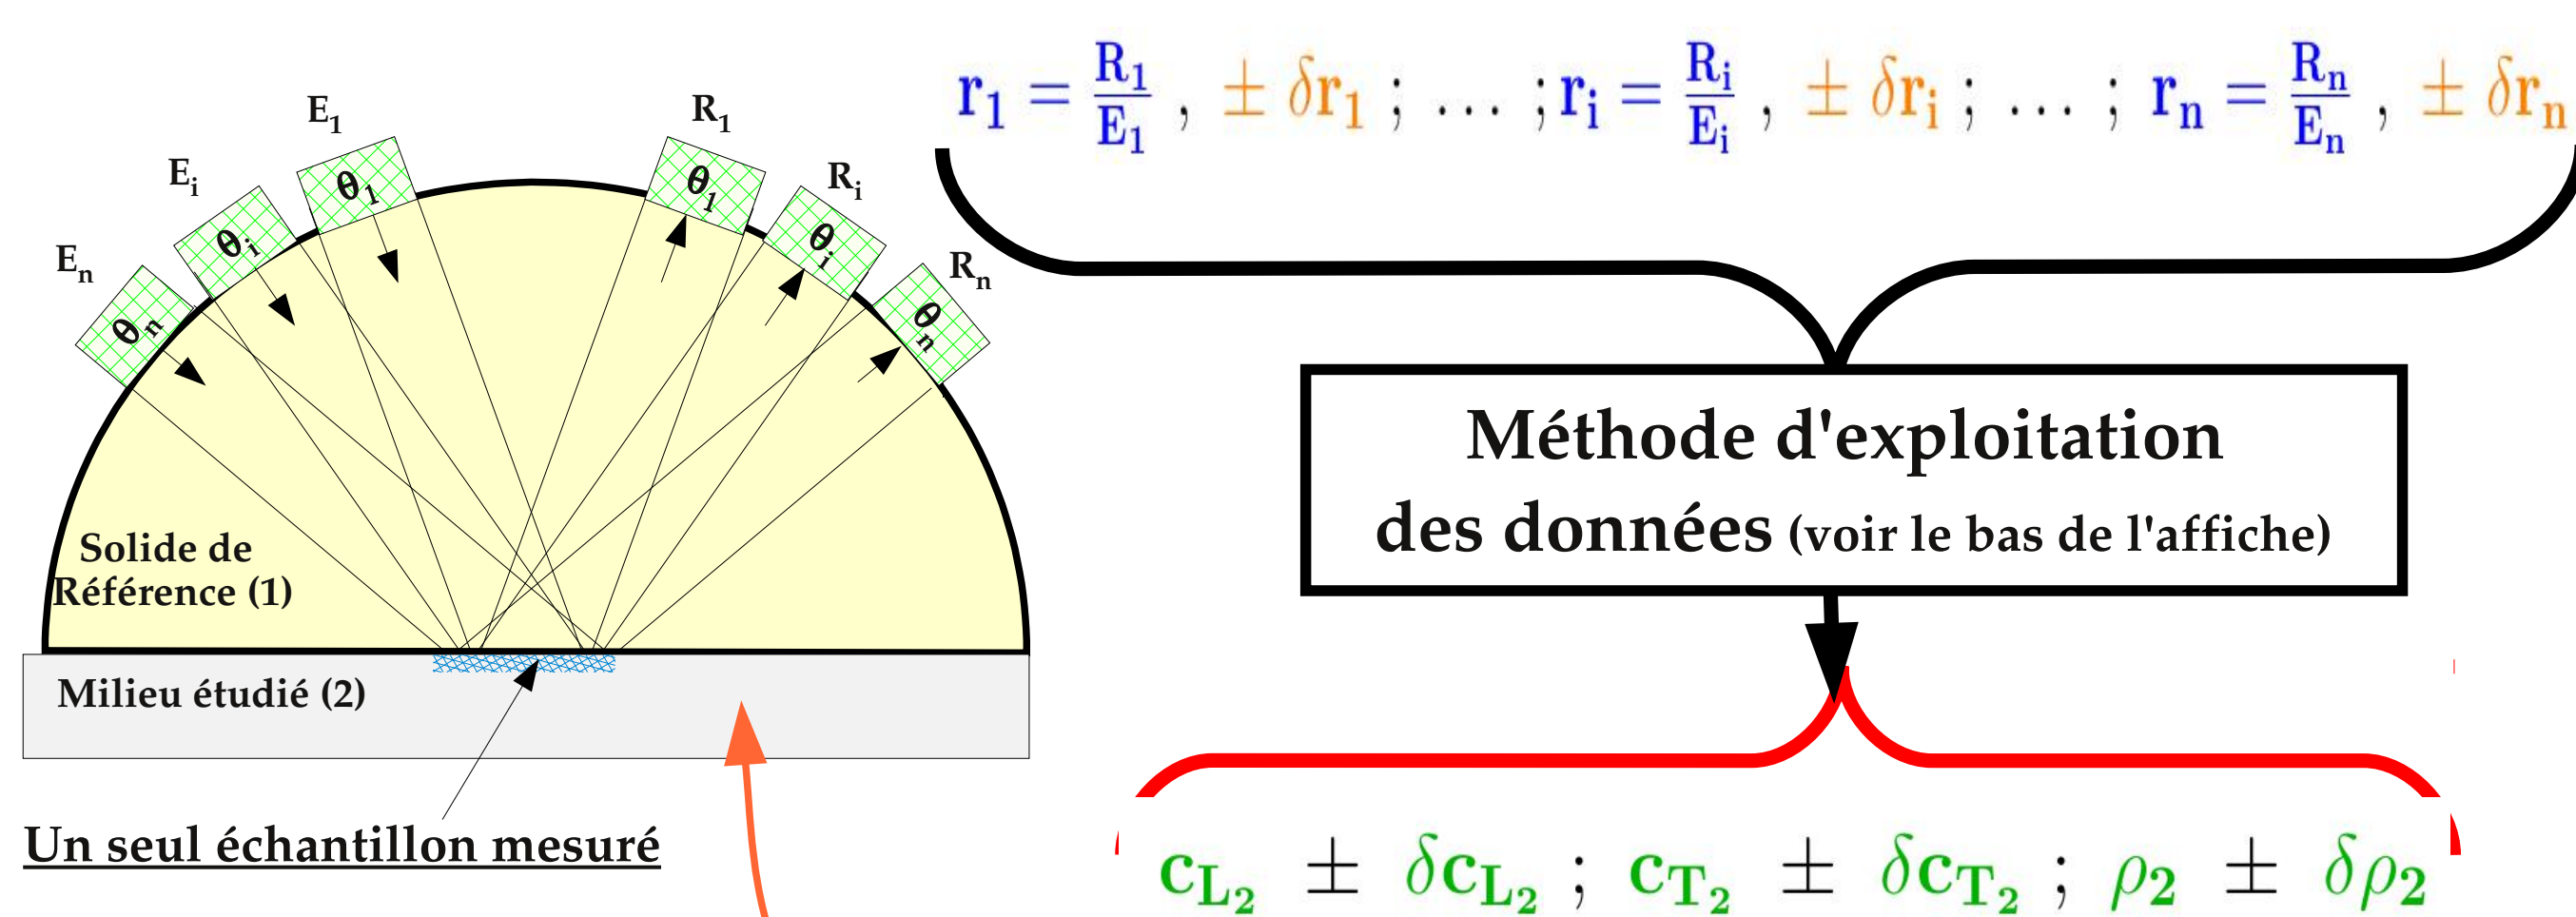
$r_1 = \frac{R_1}{E_1}$ , $\pm \delta r_1$ ; ... ; $r_i = \frac{R_i}{E_i}$ , $\pm \delta r_i$ ; ... ; $r_n = \frac{R_n}{E_n}$ , $\pm \delta r_n$

$E_1$
$E_i$
$E_n$
$\theta_1$
$\theta_i$
$\theta_n$
$R_1$
$R_i$
$R_n$
$\theta_1$
$\theta_i$
$\theta_n$

Solide de Référence (1)

Milieu étudié (2)

Un seul échantillon mesuré

Méthode d'exploitation des données (voir le bas de l'affiche)

$c_{L_2} \pm \delta c_{L_2}$ ; $c_{T_2} \pm \delta c_{T_2}$ ; $\rho_2 \pm \delta \rho_2$